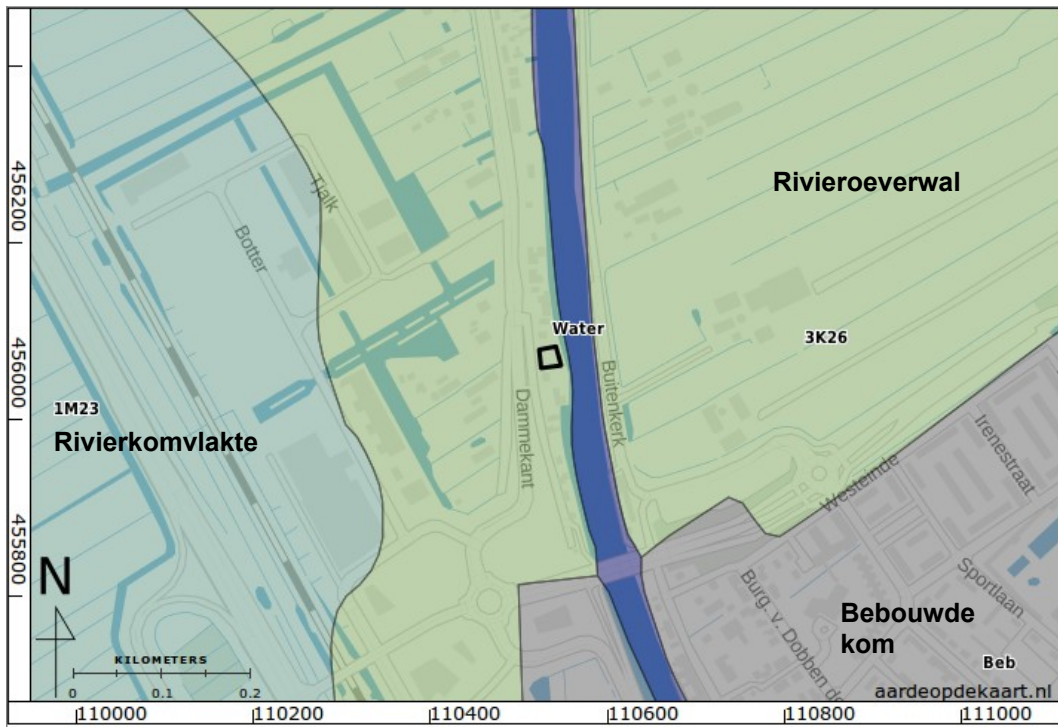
456200
456000
455800
Rivieroeverwal
Tjalk
Botter
Water
3K26
1M23
Rivierkomvlakte
Dammekant
Buitenkerk
Irenestraat
Westeinde
Sportlaan
Burg. v. Dobben d
Bebouwde kom
Beb
N
KILOMETERS
0
0.1
0.2
aardeopdekaart.nl
110000
110200
110400
110600
110800
111000